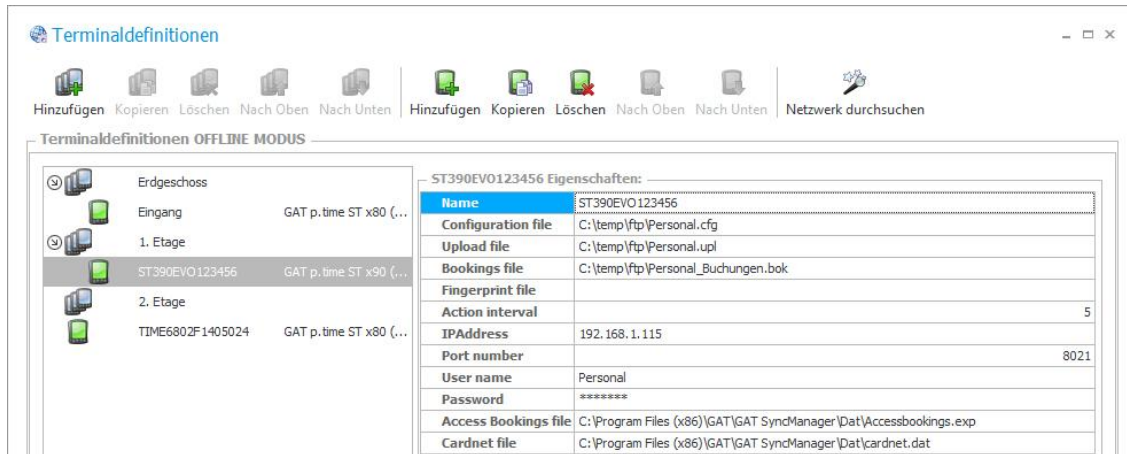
Terminaldefinitionen

Hinzufügen Kopieren Löschen Nach Oben Nach Unten Hinzufügen Kopieren Löschen Nach Oben Nach Unten Netzwerk durchsuchen

Terminaldefinitionen OFFLINE MODUS

Erdgeschoss
Eingang GAT p.time ST x80 (...
1. Etage
ST390EVO123456 GAT p.time ST x90 (...
2. Etage
TIME6802F1405024 GAT p.time ST x80 (...

ST390EVO123456 Eigenschaften:

| | |
|---|---|
| Name | ST390EVO123456 |
| Configuration file | C:\temp\ftp\Personal.cfg |
| Upload file | C:\temp\ftp\Personal.upl |
| Bookings file | C:\temp\ftp\Personal_Buchungen.bok |
| Fingerprint file | |
| Action interval | 5 |
| IPAddress | 192.168.1.115 |
| Port number | 8021 |
| User name | Personal |
| Password | ******* |
| Access Bookings file | C:\Program Files (x86)\GAT\GAT SyncManager\Dat\Accessbookings.exp |
| Cardnet file | C:\Program Files (x86)\GAT\GAT SyncManager\Dat\cardnet.dat |